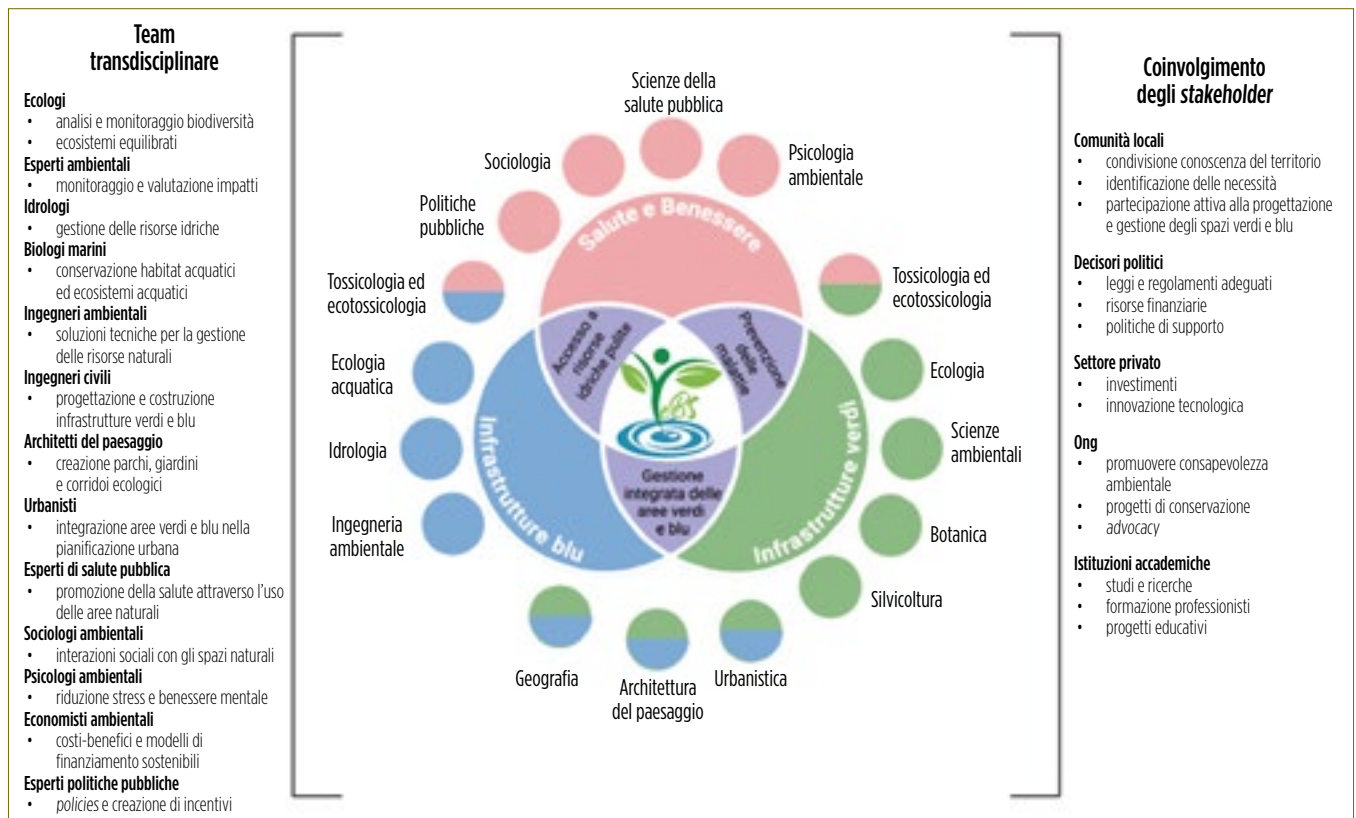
Team transdisciplinare

Ecologi
- analisi e monitoraggio biodiversità
- ecosistemi equilibrati

Esperti ambientali
- monitoraggio e valutazione impatti

Idrologi
- gestione delle risorse idriche

Biologi marini
- conservazione habitat acquatici ed ecosistemi acquatici

Ingegneri ambientali
- soluzioni tecniche per la gestione delle risorse naturali

Ingegneri civili
- progettazione e costruzione infrastrutture verdi e blu

Architetti del paesaggio
- creazione parchi, giardini e corridoi ecologici

Urbanisti
- integrazione aree verdi e blu nella pianificazione urbana

Esperti di salute pubblica
- promozione della salute attraverso l'uso delle aree naturali

Sociologi ambientali
- interazioni sociali con gli spazi naturali

Psicologi ambientali
- riduzione stress e benessere mentale

Economisti ambientali
- costi-benefici e modelli di finanziamento sostenibili

Esperti politiche pubbliche
- policies e creazione di incentivi

Scienze della salute pubblica

Sociologia

Psicologia ambientale

Politiche pubbliche

Salute e Benessere

Tossicologia ed ecotossicologia

Tossicologia ed ecotossicologia

Accesso a risorse idriche pulite

Prevenzione delle malattie

Ecologia acquatica

Ecologia

Scienze ambientali

Idrologia

Infrastrutture blu

Infrastrutture verdi

Gestione integrata delle aree verdi e blu

Ingegneria ambientale

Botanica

Silvicoltura

Geografia

Architettura del paesaggio

Urbanistica

Coinvolgimento degli stakeholder

Comunità locali
- condivisione conoscenza del territorio
- identificazione delle necessità
- partecipazione attiva alla progettazione e gestione degli spazi verdi e blu

Decisori politici
- leggi e regolamenti adeguati
- risorse finanziarie
- politiche di supporto

Settore privato
- investimenti
- innovazione tecnologica

Ong
- promuovere consapevolezza ambientale
- progetti di conservazione
- advocacy

Istituzioni accademiche
- studi e ricerche
- formazione professionisti
- progetti educativi